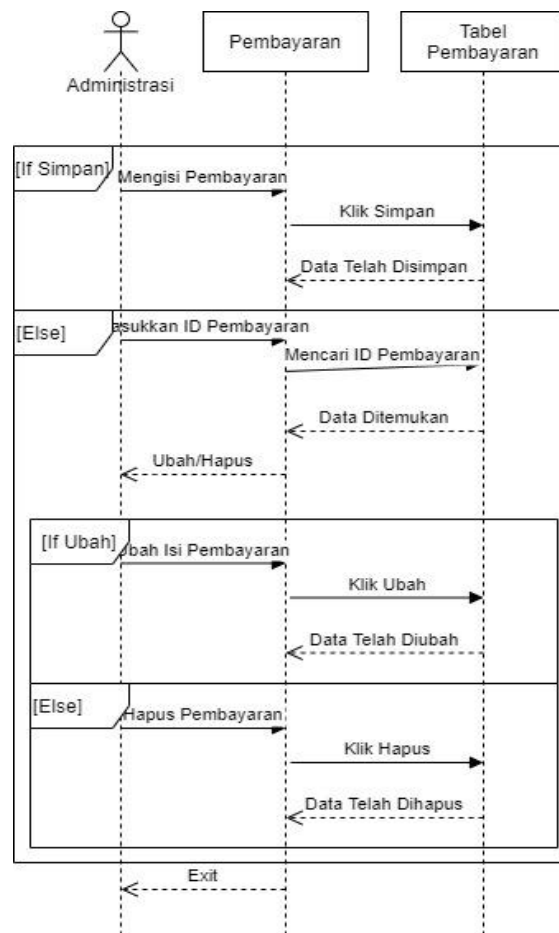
Administrasi

Pembayaran

Tabel Pembayaran

[If Simpan]

Mengisi Pembayaran

Klik Simpan

Data Telah Disimpan

[Else]

asukkan ID Pembayaran

Mencari ID Pembayaran

Data Ditemukan

Ubah/Hapus

[If Ubah]

Jbah Isi Pembayaran

Klik Ubah

Data Telah Diubah

[Else]

Hapus Pembayaran

Klik Hapus

Data Telah Dihapus

Exit